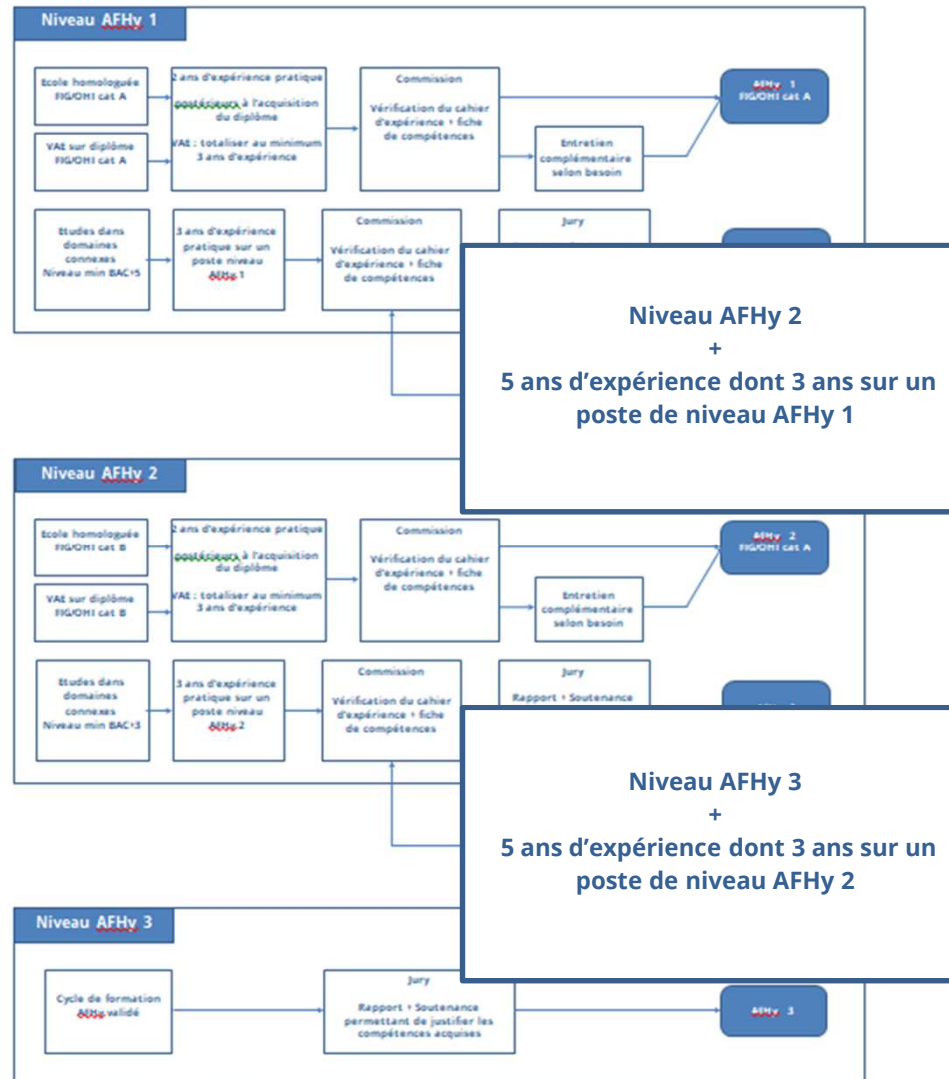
Niveau AFHy 1

Ecole homologuée FIG/OHI cat A

VAE sur diplôme FIG/OHI cat A

2 ans d'expérience pratique postérieurs à l'acquisition du diplôme

VAE : totaliser au minimum 3 ans d'expérience

Commission

Vérification du cahier d'expérience + fiche de compétences

Entretien complémentaire selon besoin

AFHy 1 FIG/OHI cat A

Etudes dans domaines connexes Niveau min BAC+5

3 ans d'expérience pratique sur un poste niveau AFHy 1

Commission

Vérification du cahier d'expérience + fiche de compétences

Jury

Niveau AFHy 2
+
5 ans d'expérience dont 3 ans sur un poste de niveau AFHy 1

Niveau AFHy 2

Ecole homologuée FIG/OHI cat B

VAE sur diplôme FIG/OHI cat B

2 ans d'expérience pratique postérieurs à l'acquisition du diplôme

VAE : totaliser au minimum 3 ans d'expérience

Commission

Vérification du cahier d'expérience + fiche de compétences

Entretien complémentaire selon besoin

AFHy 2 FIG/OHI cat A

Etudes dans domaines connexes Niveau min BAC+3

3 ans d'expérience pratique sur un poste niveau AFHy 2

Commission

Vérification du cahier d'expérience + fiche de compétences

Jury

Rapport + Soutenance

Niveau AFHy 3
+
5 ans d'expérience dont 3 ans sur un poste de niveau AFHy 2

Niveau AFHy 3

Cycle de formation AFHy validé

Jury

Rapport + Soutenance permettant de justifier les compétences acquises

AFHy 3